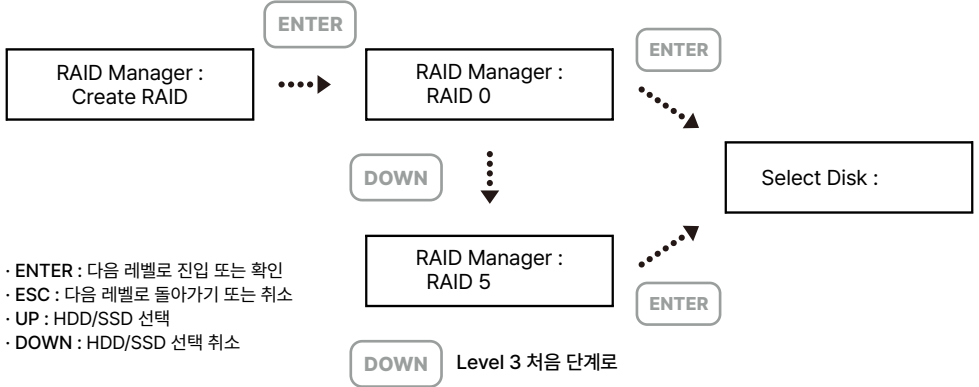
ENTER

RAID Manager : Create RAID

RAID Manager : RAID 0

ENTER

DOWN

Select Disk :

RAID Manager : RAID 5

ENTER

· ENTER : 다음 레벨로 진입 또는 확인
· ESC : 다음 레벨로 돌아가기 또는 취소
· UP : HDD/SSD 선택
· DOWN : HDD/SSD 선택 취소

DOWN Level 3 처음 단계로